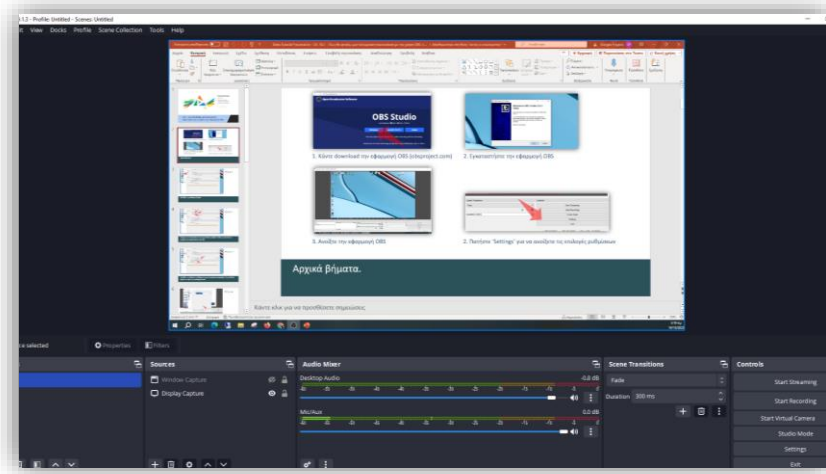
1.2 - Profile: Untitled - Scenes: Untitled

t View Docks Profile Scene Collection Tools Help

OBS Studio

1. Κάντε download την εφαρμογή OBS (obsproject.com)

2. Εγκαταστήστε την εφαρμογή OBS

3. Ανοίξτε την εφαρμογή OBS

4. Πατήστε "Settings" για να ανοίξετε τις επιλογές ρυθμίσεων

Αρχικά βήματα.

Κάντε κλικ για να προσθέσετε σημειώσεις

e selected

Properties

Filters

Sources

Window Capture

Display Capture

Audio Mixer

Desktop Audio

-0.0 dB

Mic/Aux

0.0 dB

Scene Transitions

Fade

Duration 300 ms

Controls

Start Streaming

Start Recording

Start Virtual Camera

Studio Mode

Settings

Exit